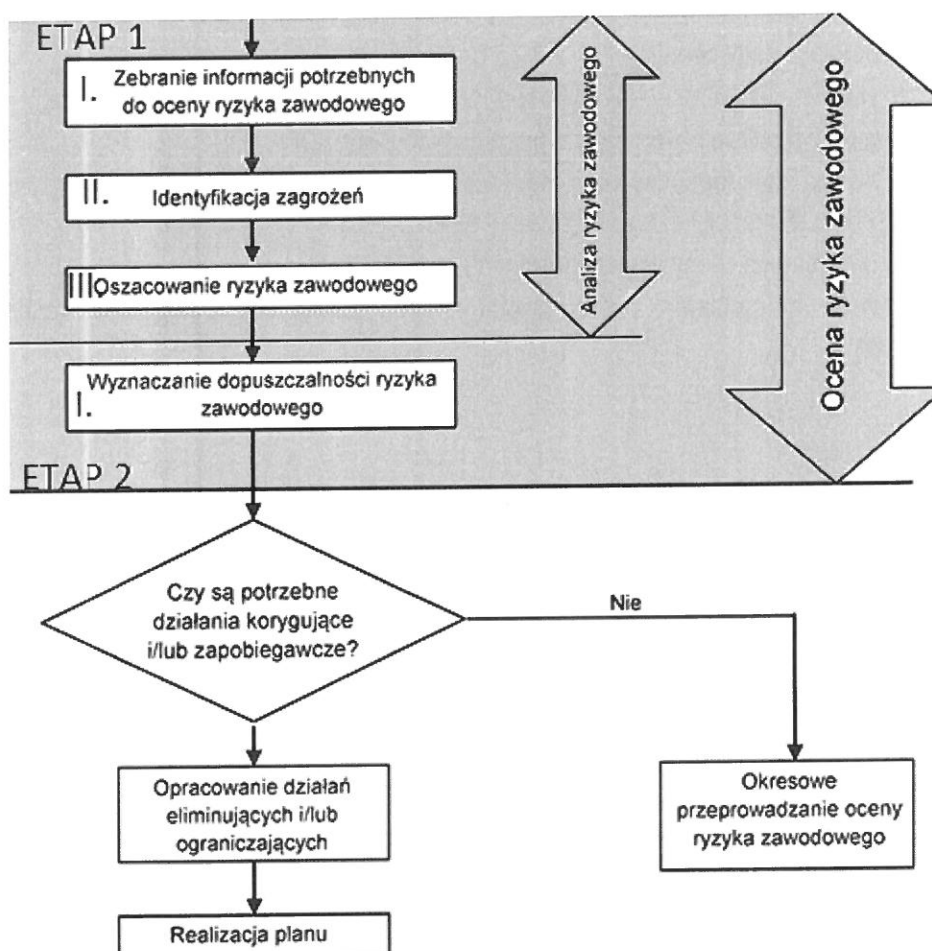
ETAP 1

I. Zebranie informacji potrzebnych do oceny ryzyka zawodowego

II. Identyfikacja zagrożeń

III Oszacowanie ryzyka zawodowego

Analiza ryzyka zawodowego

Ocena ryzyka zawodowego

I. Wyznaczanie dopuszczalności ryzyka zawodowego

ETAP 2

Czy są potrzebne działania korygujące i/lub zapobiegawcze?

Nie

Opracowanie działań eliminujących i/lub ograniczających

Okresowe przeprowadzanie oceny ryzyka zawodowego

Realizacja planu